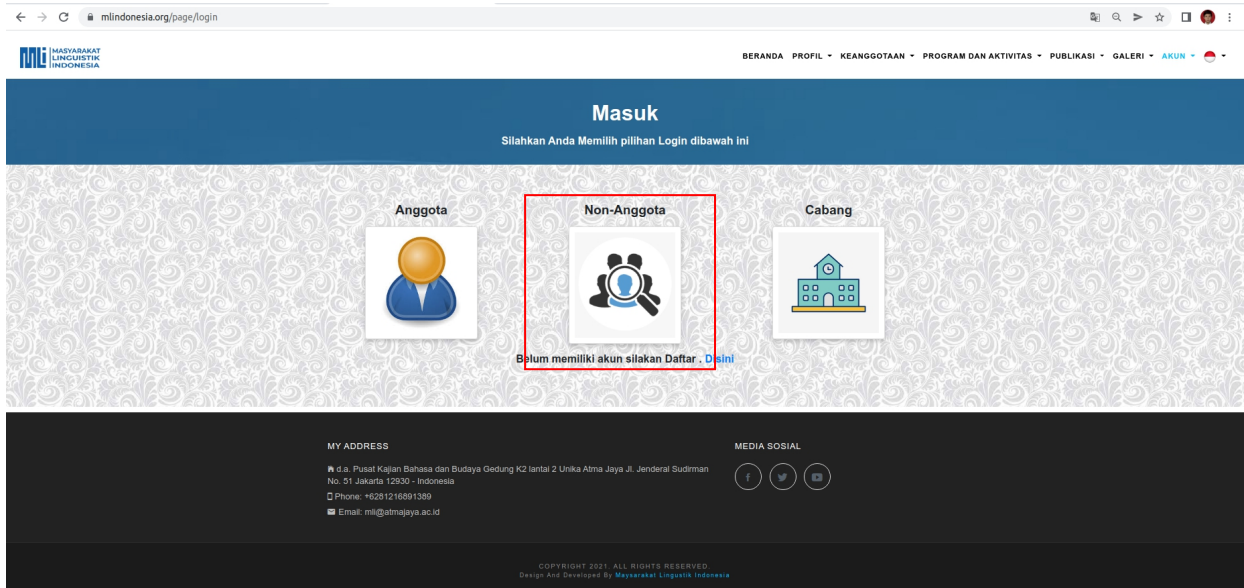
mlindonesia.org/page/login

MLI MASYARAKAT LINGUISTIK INDONESIA

BERANDA PROFIL KEANGGOTAAN PROGRAM DAN AKTIVITAS PUBLIKASI GALERI AKUN

Masuk

Silahkan Anda Memilih pilihan Login dibawah ini

Anggota

Non-Anggota

Cabang

Belum memiliki akun silakan Daftar , Disini

MY ADDRESS

d.a. Pusat Kajian Bahasa dan Budaya Gedung K2 lantai 2 Unika Atma Jaya Jl. Jenderal Sudirman No. 51 Jakarta 12930 - Indonesia

Phone: +6281216891389

Email: mli@atmajaya.ac.id

MEDIA SOSIAL

COPYRIGHT 2021. ALL RIGHTS RESERVED.
Design And Developed By Masyarakat Linguistik Indonesia